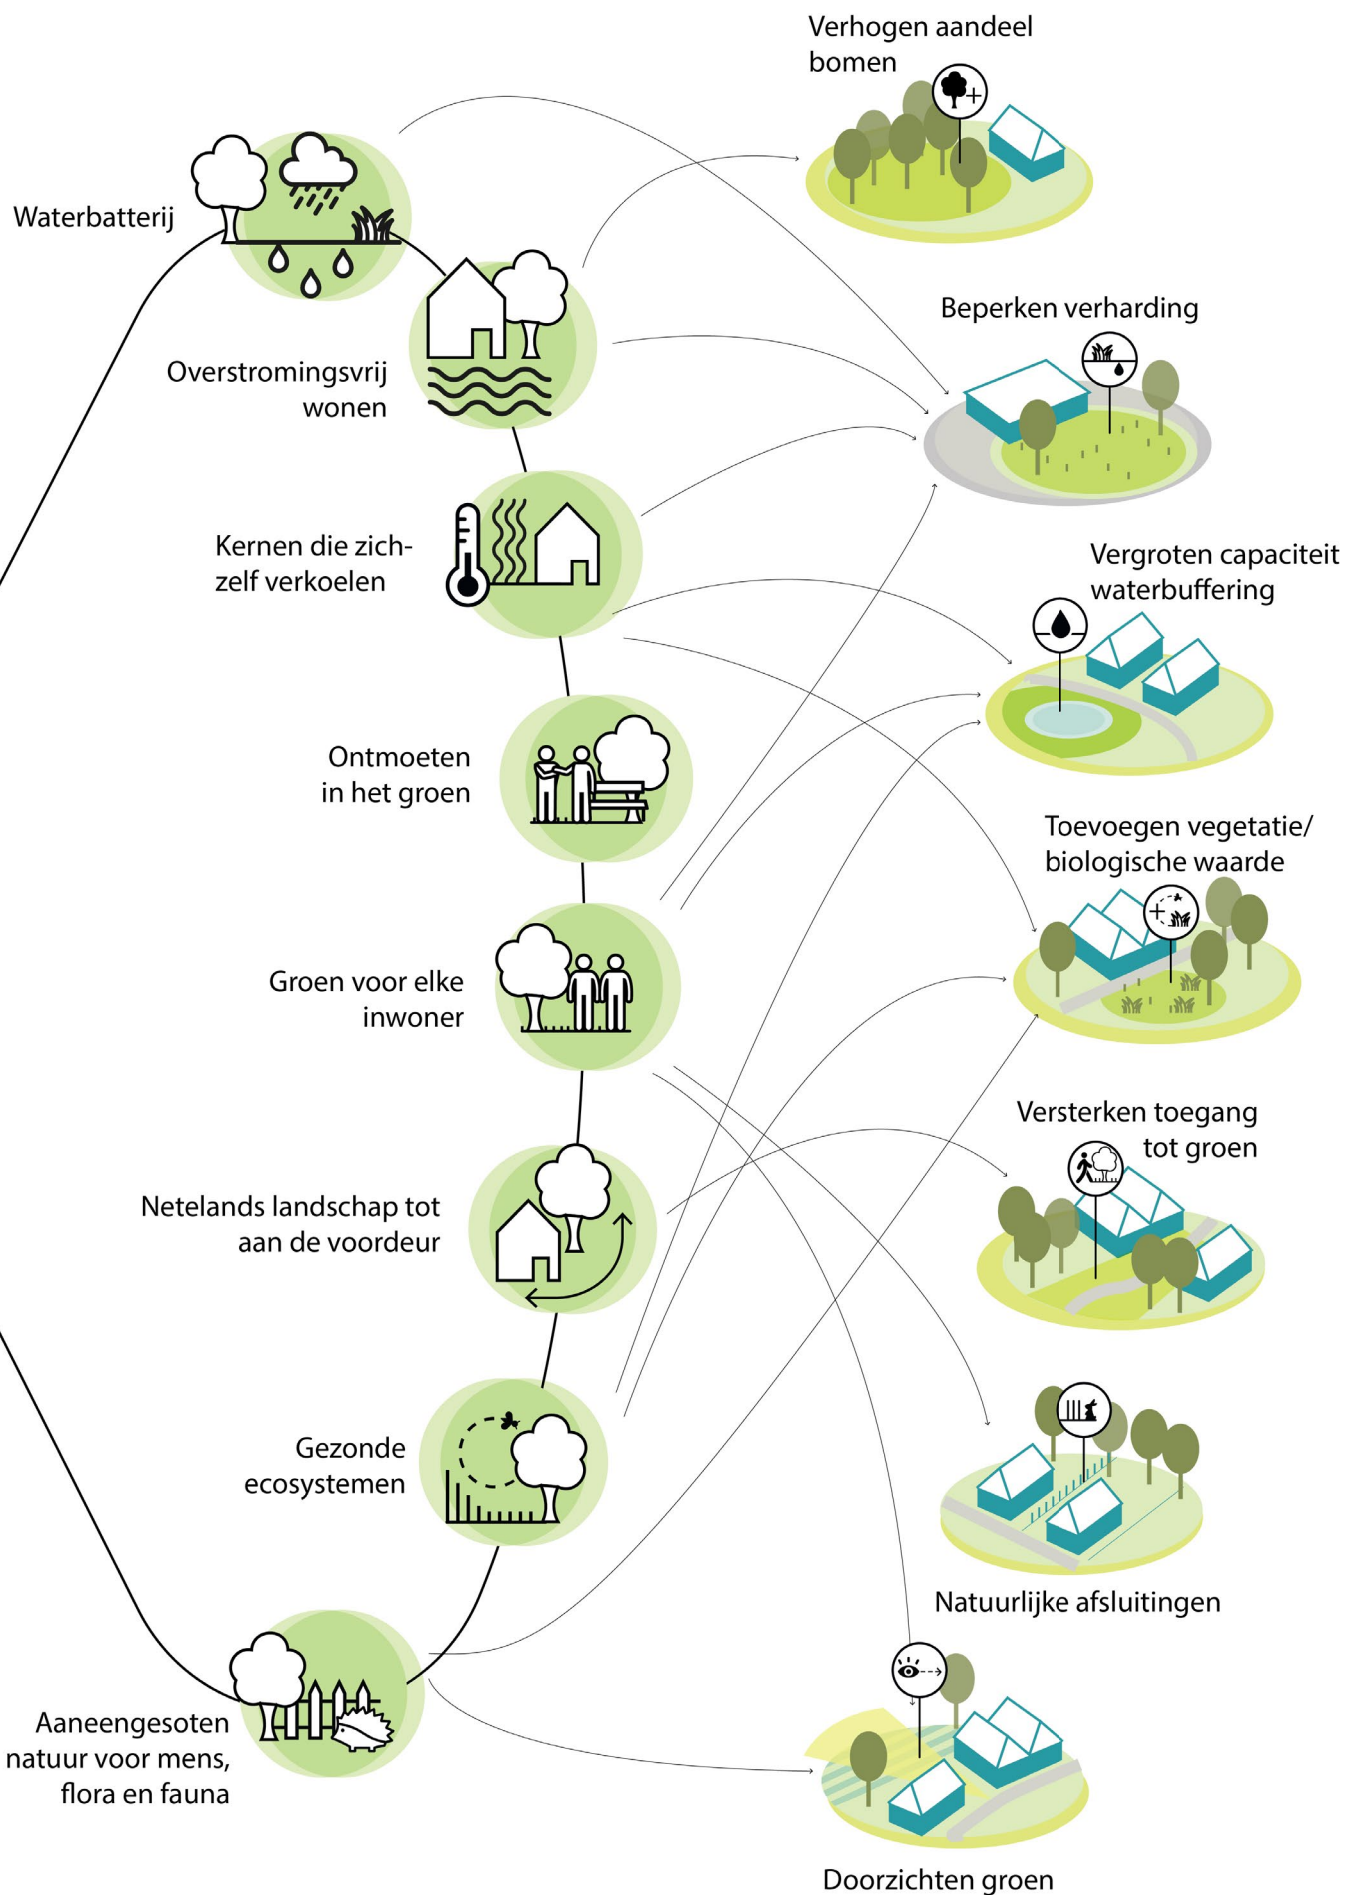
Verhogen aandeel bomen

Waterbatterij

Beperken verharding

Overstromingsvrij wonen

Kernen die zichzelf verkoelen

Vergroten capaciteit waterbuffering

Ontmoeten in het groen

Toevoegen vegetatie/ biologische waarde

Groen voor elke inwoner

Versterken toegang tot groen

Netelands landschap tot aan de voordeur

Gezonde ecosystemen

Natuurlijke afsluitingen

Aaneengesoten natuur voor mens, flora en fauna

Doorzichten groen